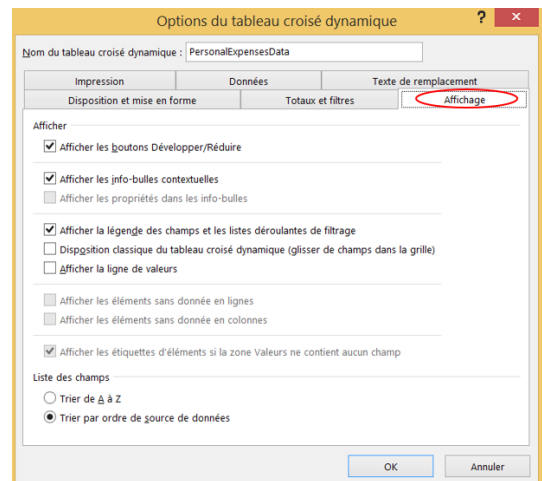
Options du tableau croisé dynamique

?

Nom du tableau croisé dynamique : PersonalExpensesData

Impression
Données
Texte de remplacement
Disposition et mise en forme
Totaux et filtres
Affichage

Afficher

Afficher les boutons Développer/Réduire

Afficher les info-bulles contextuelles

Afficher les propriétés dans les info-bulles

Afficher la légende des champs et les listes déroulantes de filtrage

Disposition classique du tableau croisé dynamique (glisser de champs dans la grille)

Afficher la ligne de valeurs

Afficher les éléments sans donnée en lignes

Afficher les éléments sans donnée en colonnes

Afficher les étiquettes d'éléments si la zone Valeurs ne contient aucun champ

Liste des champs

Trier de A à Z

Trier par ordre de source de données

OK

Annuler